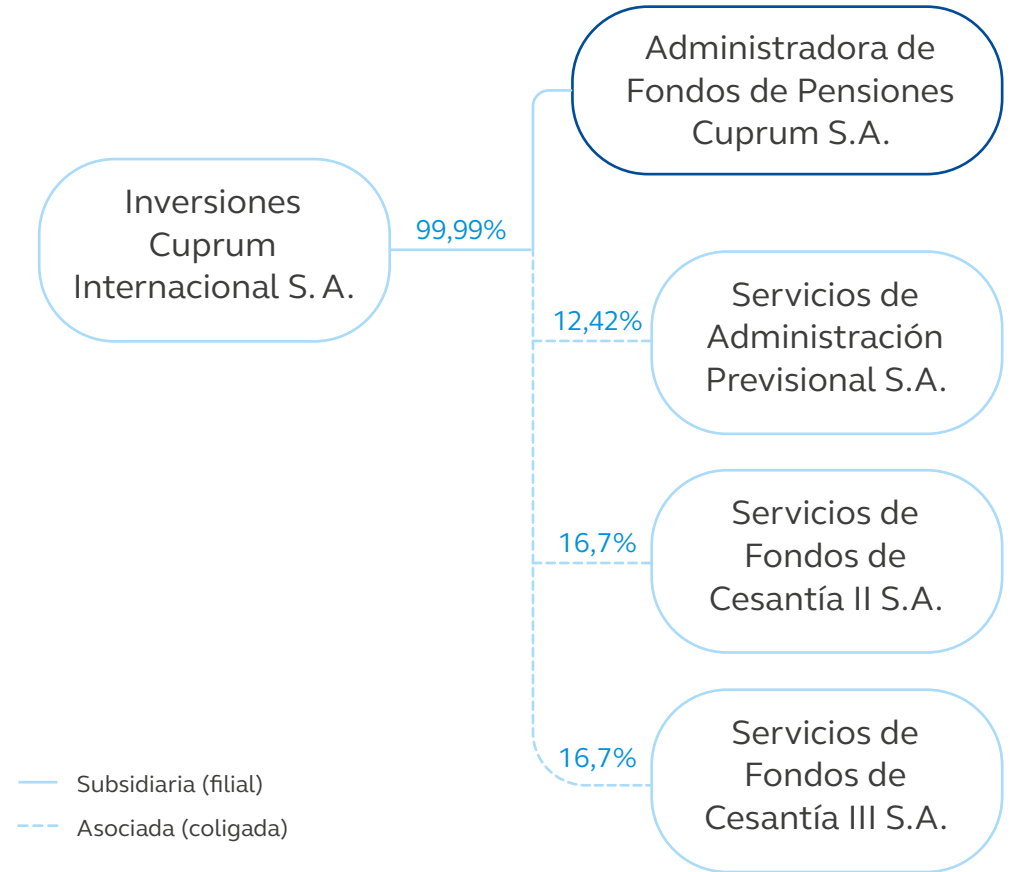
Inversiones Cuprum Internacional S. A.

99,99%

Administradora de Fondos de Pensiones Cuprum S.A.

12,42%

Servicios de Administración Previsional S.A.

16,7%

Servicios de Fondos de Cesantía II S.A.

16,7%

Servicios de Fondos de Cesantía III S.A.

Subsidiaria (filial)

Asociada (coligada)